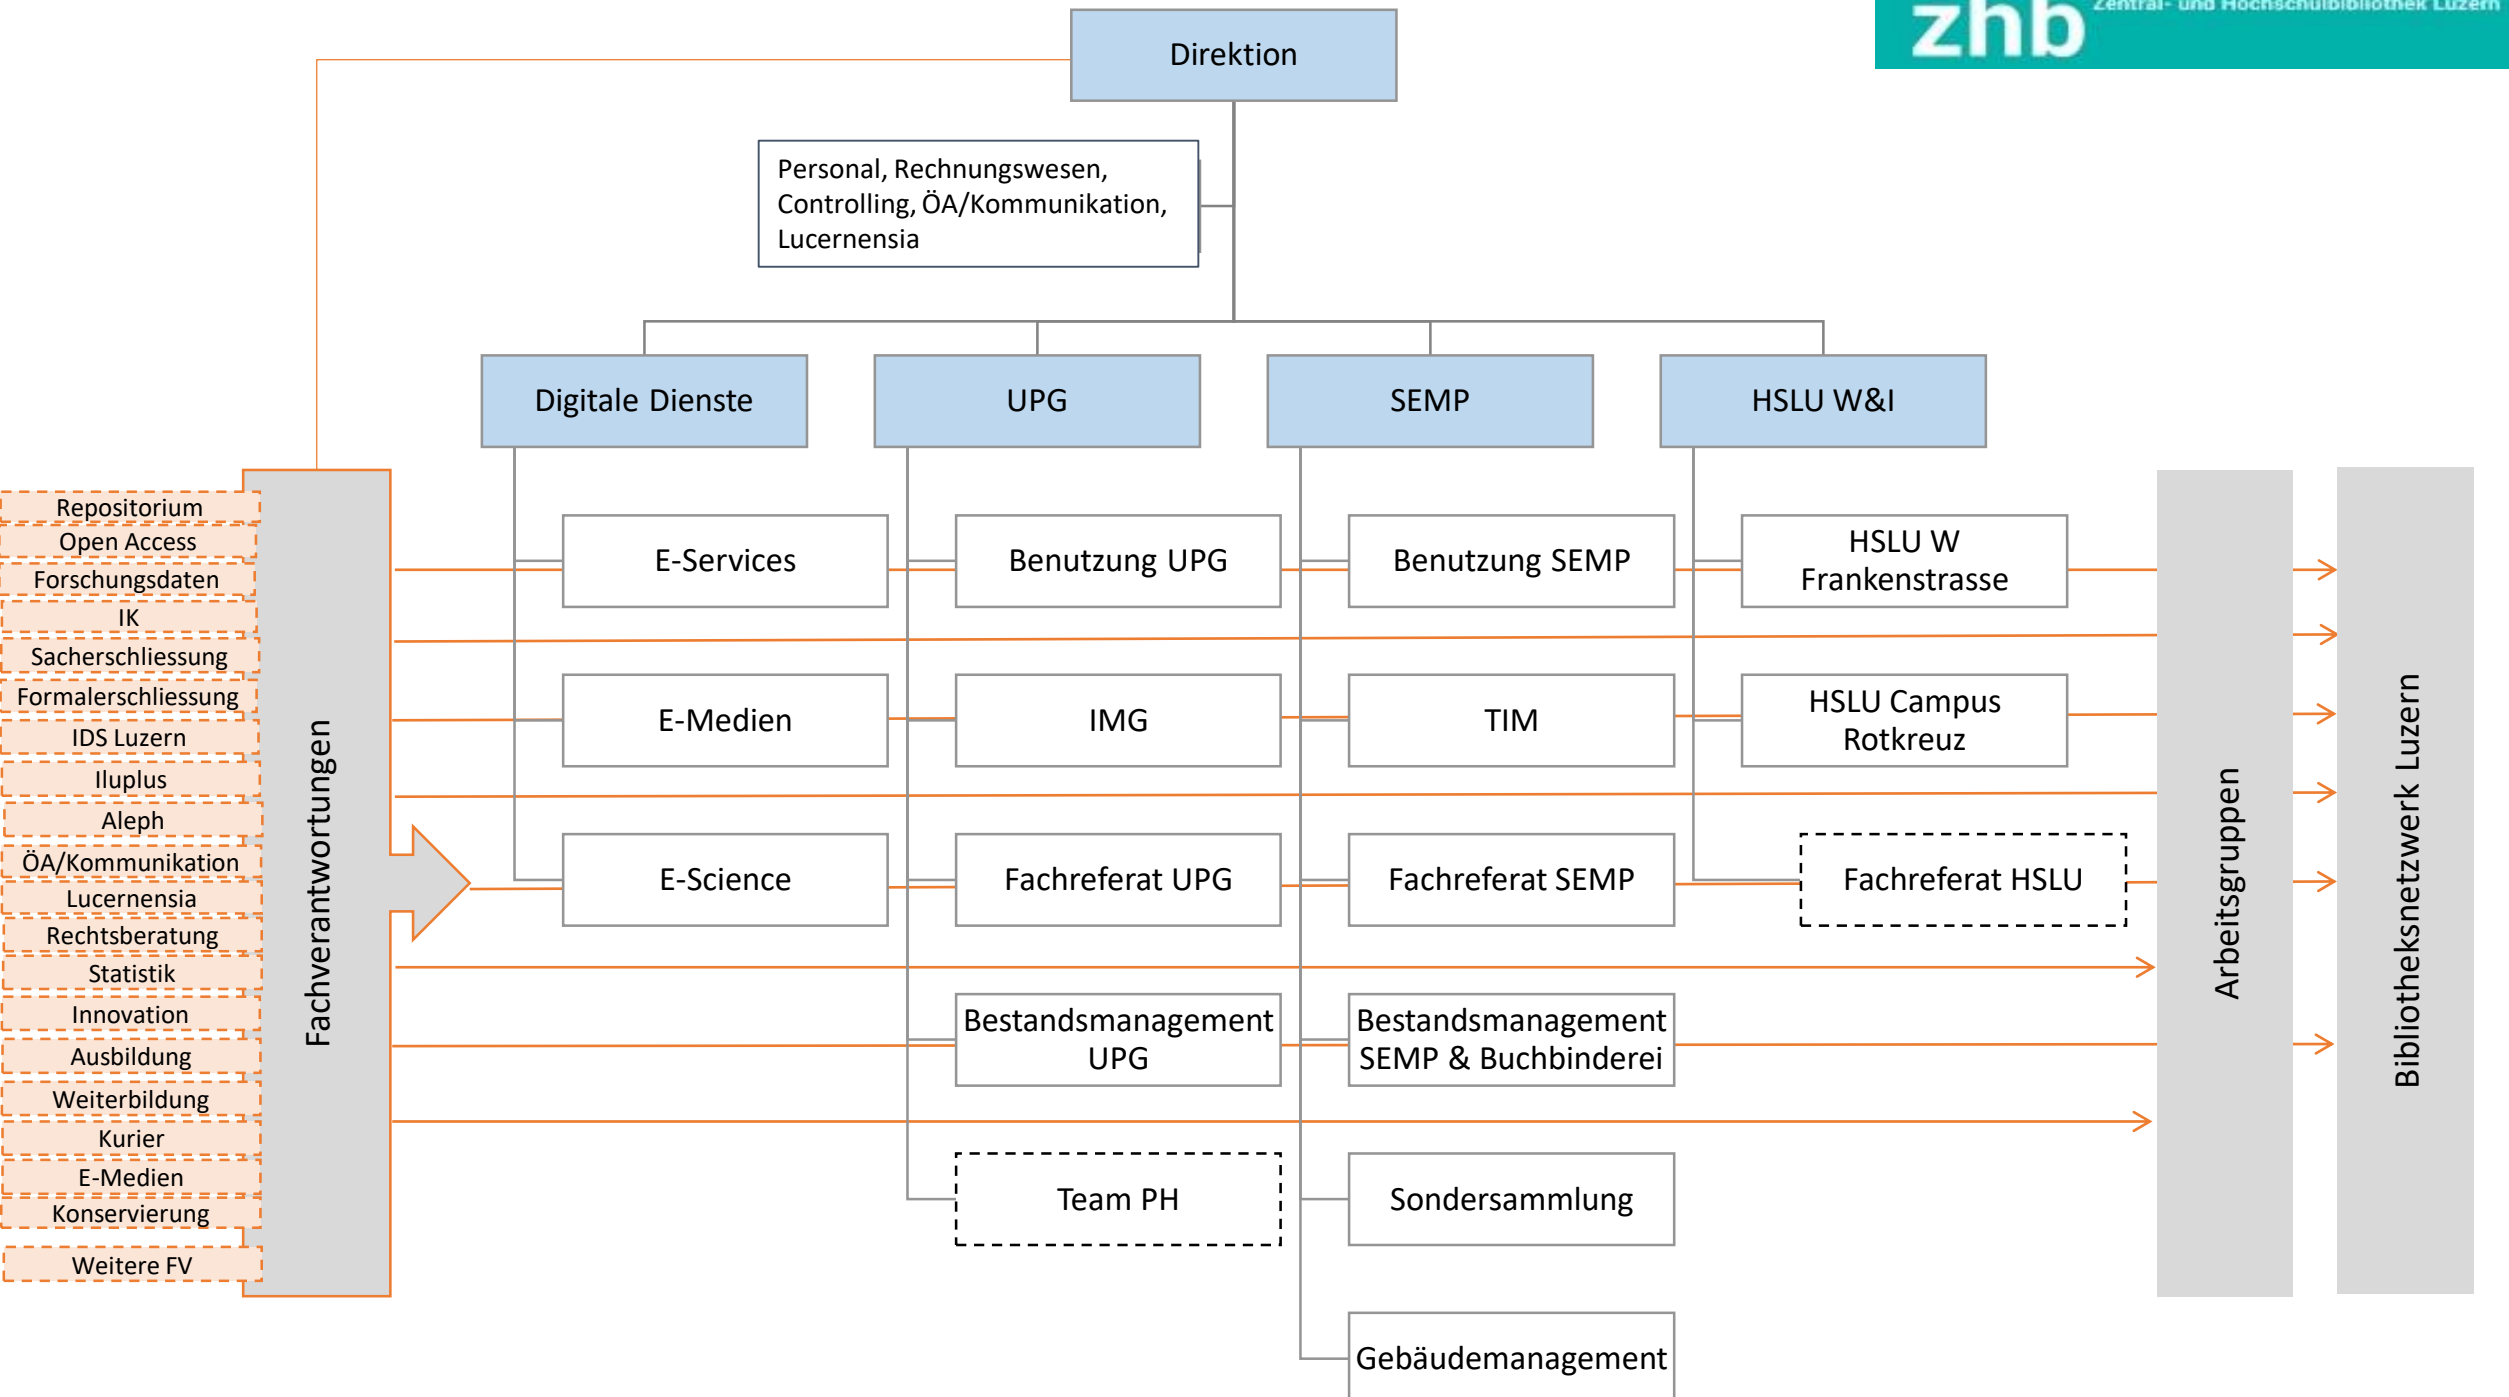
zhb Zentral- und Hochschulbibliothek Luzern

Direktion

Personal, Rechnungswesen, Controlling, ÖA/Kommunikation, Lucernensia

Digitale Dienste

UPG

SEMP

HSLU W&I

E-Services

E-Medien

E-Science

Benutzung UPG

IMG

Fachreferat UPG

Bestandsmanagement UPG

Team PH

Benutzung SEMP

TIM

Fachreferat SEMP

Bestandsmanagement SEMP & Buchbinderei

Sondersammlung

Gebäudemanagement

HSLU W Frankenstrasse

HSLU Campus Rotkreuz

Fachreferat HSLU

Fachverantwortungen

Repositorium
Open Access
Forschungsdaten
IK
Sacherschliessung
Formalerschliessung
IDS Luzern
Iluplus
Aleph
ÖA/Kommunikation
Lucernensia
Rechtsberatung
Statistik
Innovation
Ausbildung
Weiterbildung
Kurier
E-Medien
Konservierung
Weitere FV

Arbeitsgruppen

Bibliotheksnetzwerk Luzern